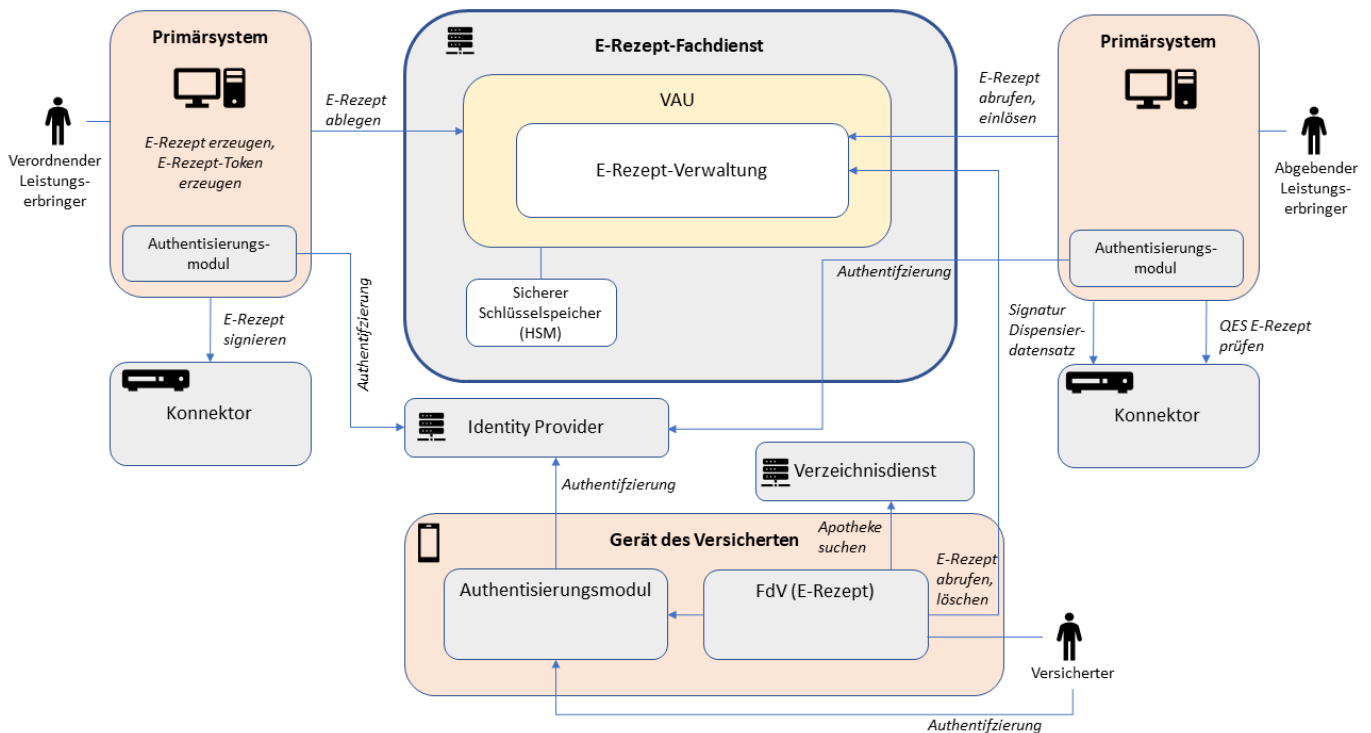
Primärsystem

E-Rezept erzeugen, E-Rezept-Token erzeugen

Authentisierungsmodul

Verordnender Leistungserbringer

E-Rezept ablegen

E-Rezept-Fachdienst

VAU

E-Rezept-Verwaltung

Sicherer Schlüsselspeicher (HSM)

E-Rezept abrufen, einlösen

Primärsystem

Abgebender Leistungserbringer

Authentisierungsmodul

Authentifzierung

E-Rezept signieren

Authentifzierung

Konnektor

Identity Provider

Signatur Dispensierdatensatz

QES E-Rezept prüfen

Konnektor

Verzeichnisdienst

Authentifzierung

Gerät des Versicherten

Apotheke suchen

E-Rezept abrufen, löschen

Authentisierungsmodul

FdV (E-Rezept)

Versicherter

Authentifzierung